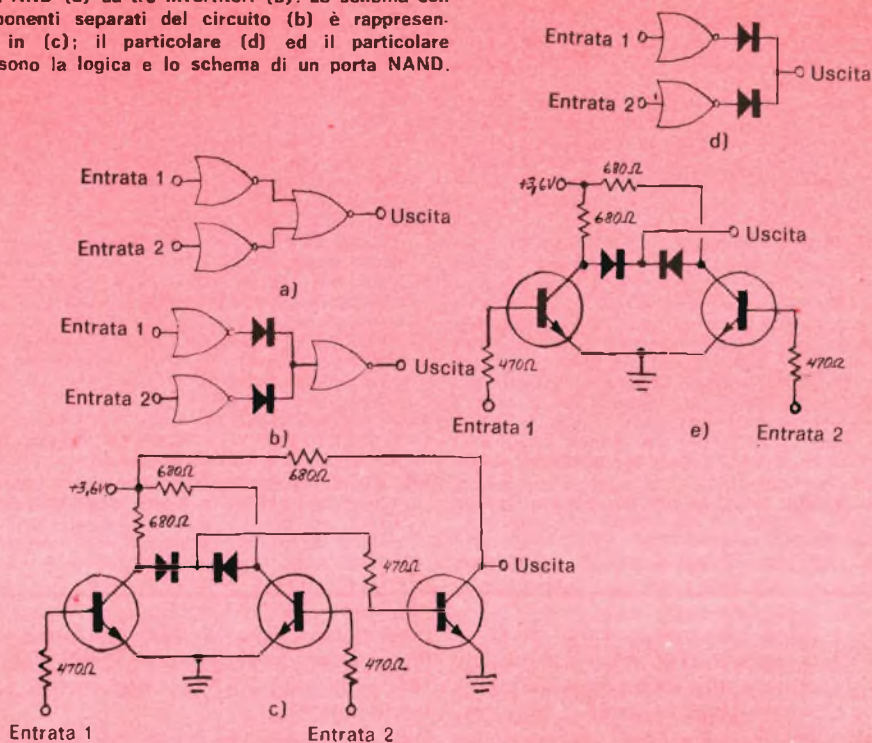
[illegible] NAND (a) da tre inverters (b). Lo schema con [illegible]ponenti separati del circuito (b) è rappresen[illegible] in (c); il particolare (d) ed il particolare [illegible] sono la logica e lo schema di un porta NAND.

Entrata 1
Entrata 2
Uscita
d)

Entrata 1
Entrata 2
Uscita
a)

+3,6V
680Ω
680Ω
Uscita
470Ω
470Ω
Entrata 1
e)
Entrata 2

Entrata 1
Entrata 2
Uscita
b)

680Ω
+3,6V
680Ω
680Ω
470Ω
Uscita
470Ω
470Ω
c)
Entrata 1
Entrata 2